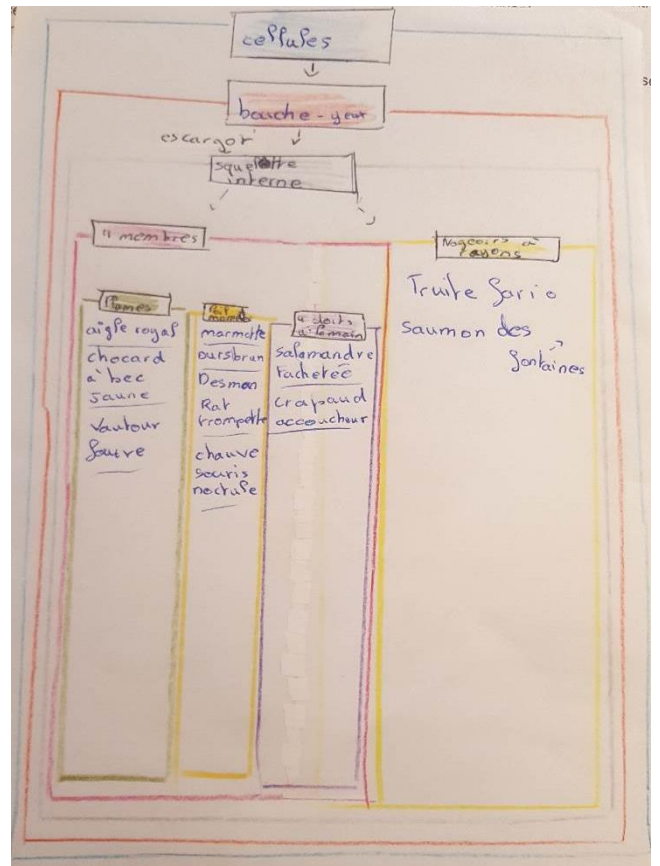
cellules

bouche - yeux

escargot

squelette interne

4 membres

Nageoirs à rayons

Plumes

aigle royal

chocard à bec Jaune

Vautour fauve

Poil mamelle

marmotte

ours brun

Desman

Rat trompette

chauve souris noctule

4 doigts à la main

Salamandre tachetée

crapaud accoucheur

Truite fario

saumon des fontaines